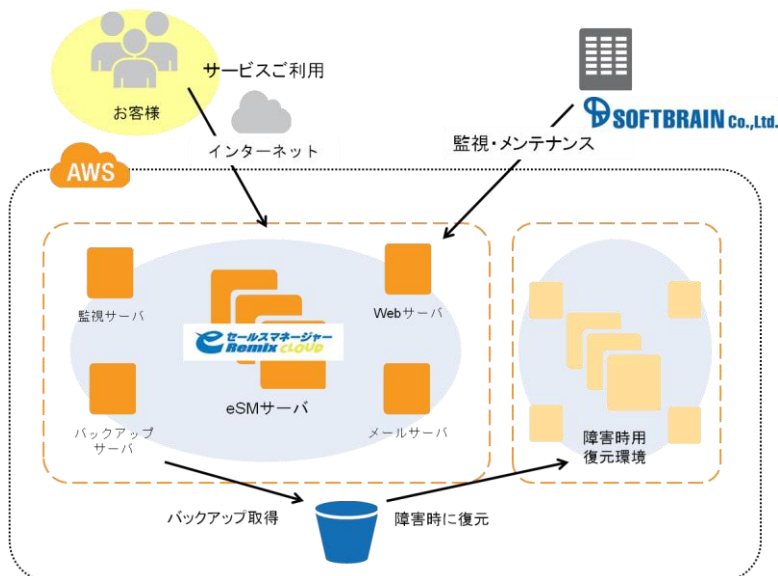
お客様

サービスご利用

インターネット

SOFTBRAIN Co.,Ltd.

監視・メンテナンス

AWS

監視サーバ

eセールスマネージャー Remix CLOUD

Webサーバ

eSMサーバ

バックアップサーバ

メールサーバ

障害時用復元環境

バックアップ取得

障害時に復元